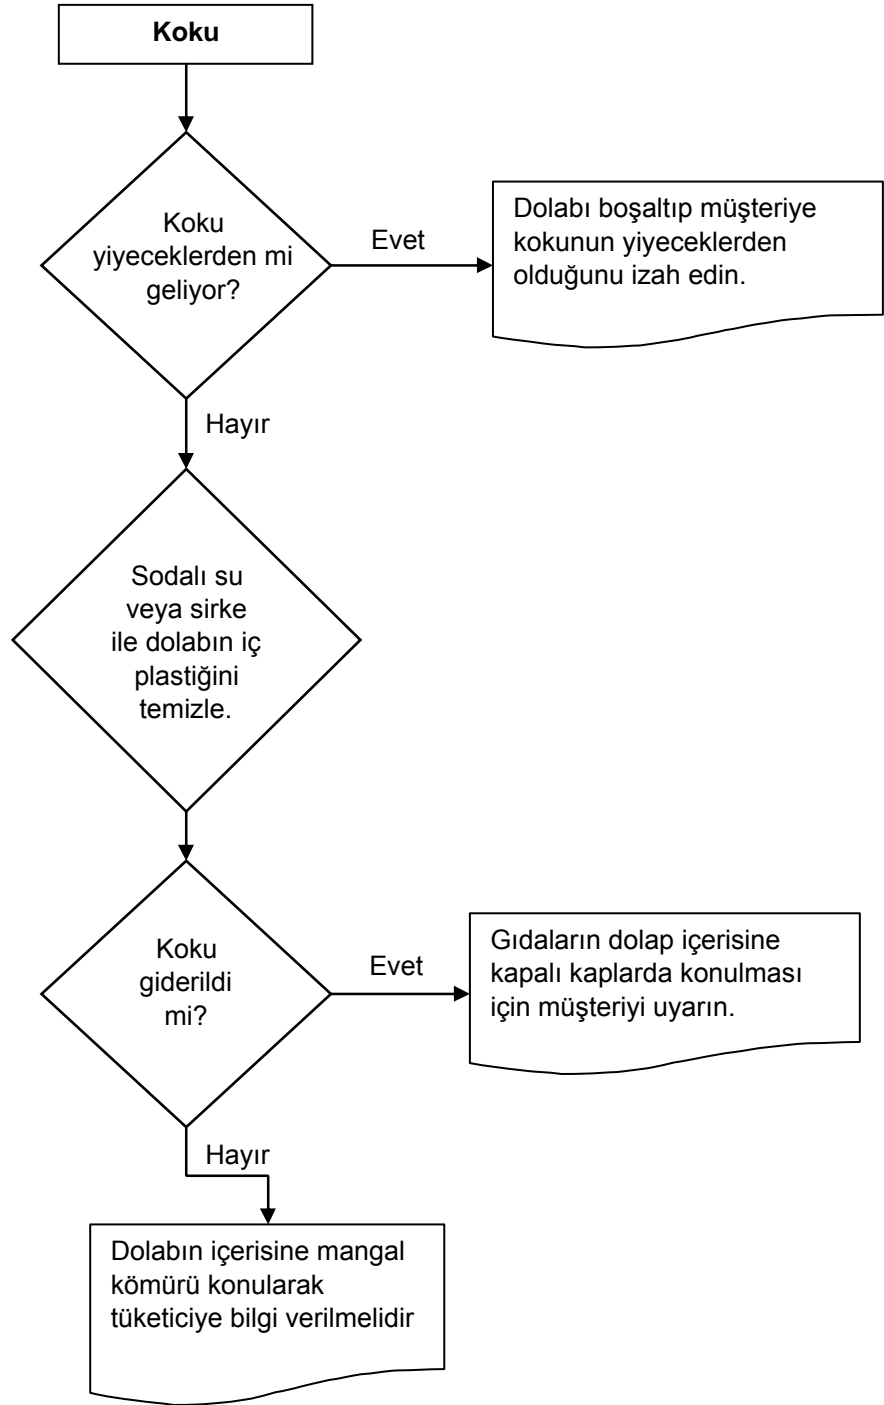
Koku

Koku yiyeceklerden mi geliyor?

Evet

Dolabı boşaltıp müşteriye kokunun yiyeceklerden olduğunu izah edin.

Hayır

Sodalı su veya sirke ile dolabın iç plastiğini temizle.

Koku giderildi mi?

Evet

Gıdaların dolap içerisine kapalı kaplarda konulması için müşteriyi uyarın.

Hayır

Dolabın içerisine mangal kömürü konularak tüketiciye bilgi verilmelidir